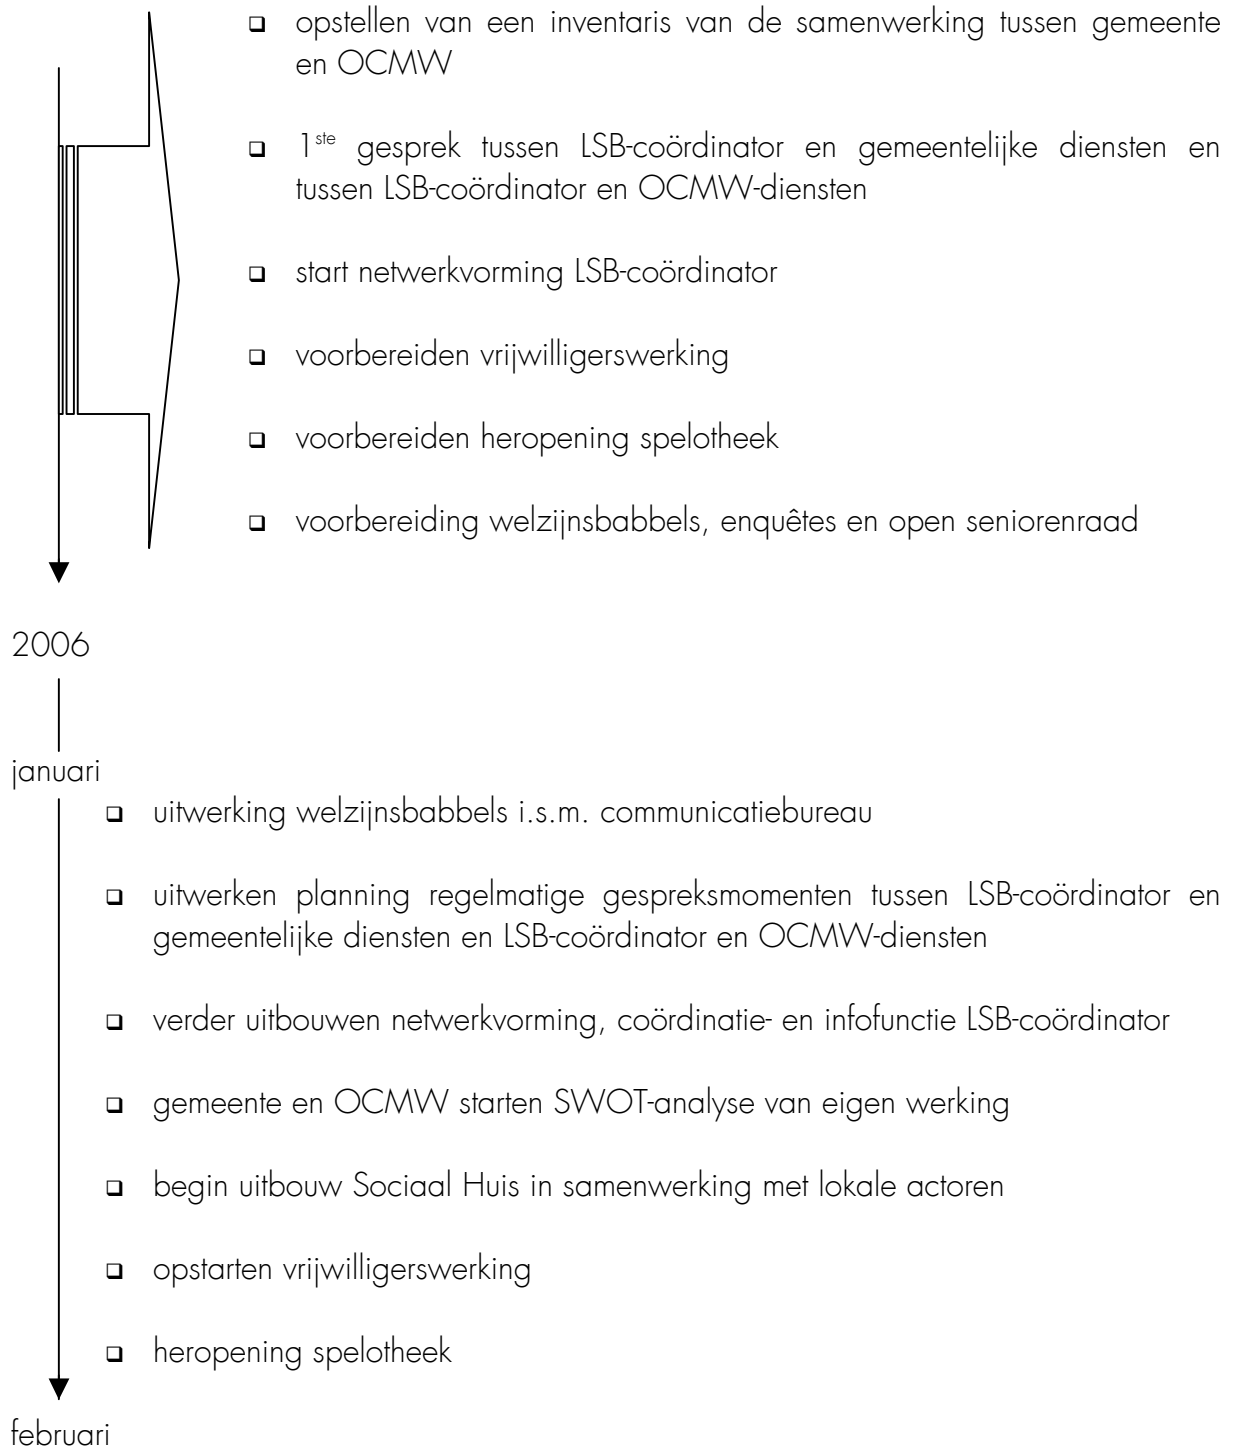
❑ opstellen van een inventaris van de samenwerking tussen gemeente en OCMW

❑ 1$^{ste}$ gesprek tussen LSB-coördinator en gemeentelijke diensten en tussen LSB-coördinator en OCMW-diensten

❑ start netwerkvorming LSB-coördinator

❑ voorbereiden vrijwilligerswerking

❑ voorbereiden heropening spelotheek

❑ voorbereiding welzijnsbabbels, enquêtes en open seniorenraad

2006

januari

❑ uitwerking welzijnsbabbels i.s.m. communicatiebureau

❑ uitwerken planning regelmatige gespreksmomenten tussen LSB-coördinator en gemeentelijke diensten en LSB-coördinator en OCMW-diensten

❑ verder uitbouwen netwerkvorming, coördinatie- en infofunctie LSB-coördinator

❑ gemeente en OCMW starten SWOT-analyse van eigen werking

❑ begin uitbouw Sociaal Huis in samenwerking met lokale actoren

❑ opstarten vrijwilligerswerking

❑ heropening spelotheek

februari